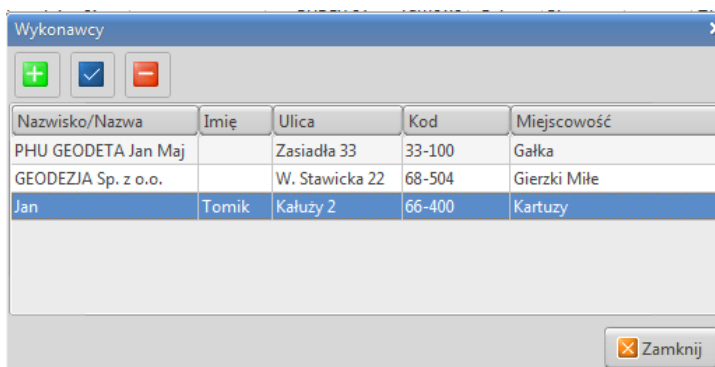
Wykonawcy

| Nazwisko/Nazwa | Imię | Ulica | Kod | Miejscowość |
|---|---|---|---|---|
| PHU GEODETA Jan Maj | | Zasiadła 33 | 33-100 | Gałka |
| GEODEZJA Sp. z o.o. | | W. Stawicka 22 | 68-504 | Gierzki Miłe |
| Jan | Tomik | Kałuży 2 | 66-400 | Kartuzy |

Zamknij